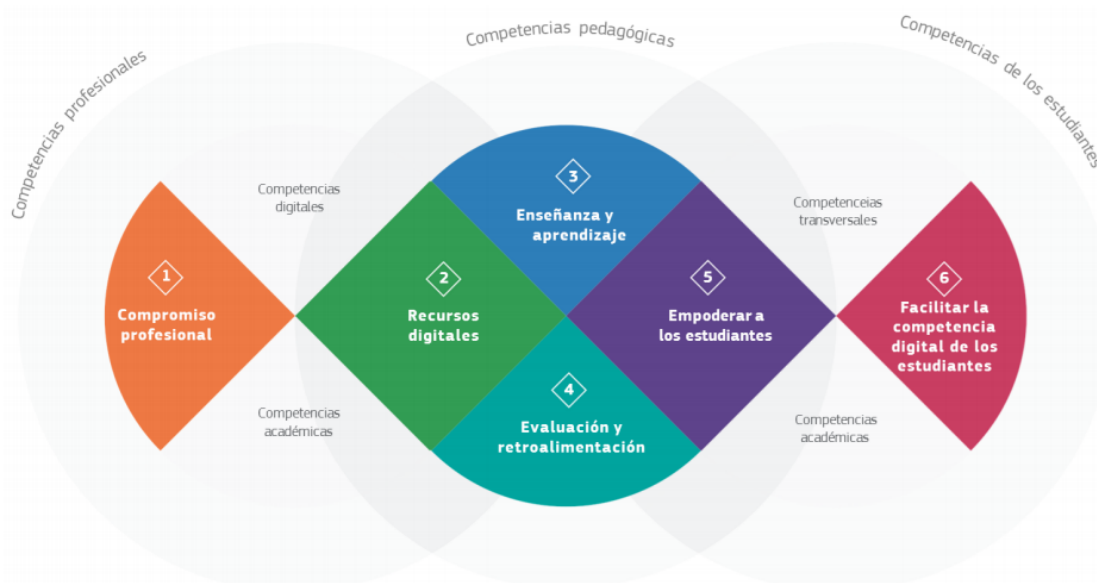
Competencias profesionales

Competencias pedagógicas

Competencias de los estudiantes

Competencias digitales

1 Compromiso profesional

Competencias académicas

2 Recursos digitales

3 Enseñanza y aprendizaje

4 Evaluación y retroalimentación

5 Empoderar a los estudiantes

Competenceias transversales

Competencias académicas

6 Facilitar la competencia digital de los estudiantes